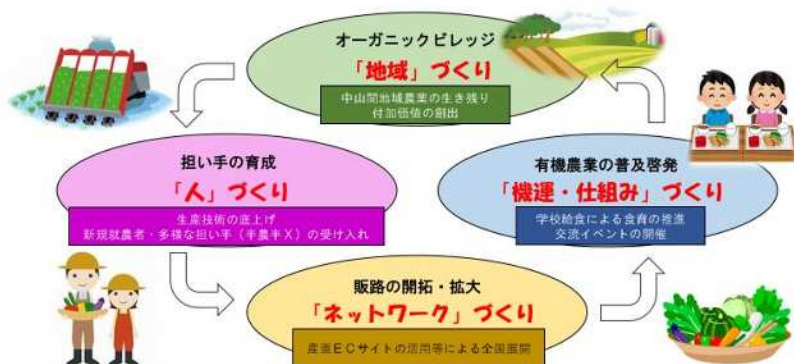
オーガニックビレッジ
「地域」づくり
中山間地域農業の生き残り
付加価値の創出

担い手の育成
「人」づくり
生産技術の底上げ
新規就農者・多様な担い手（半農半X）の受け入れ

有機農業の普及啓発
「機運・仕組み」づくり
学校給食による食育の推進
交流イベントの開催

販路の開拓・拡大
「ネットワーク」づくり
産直ECサイトの活用等による全国展開